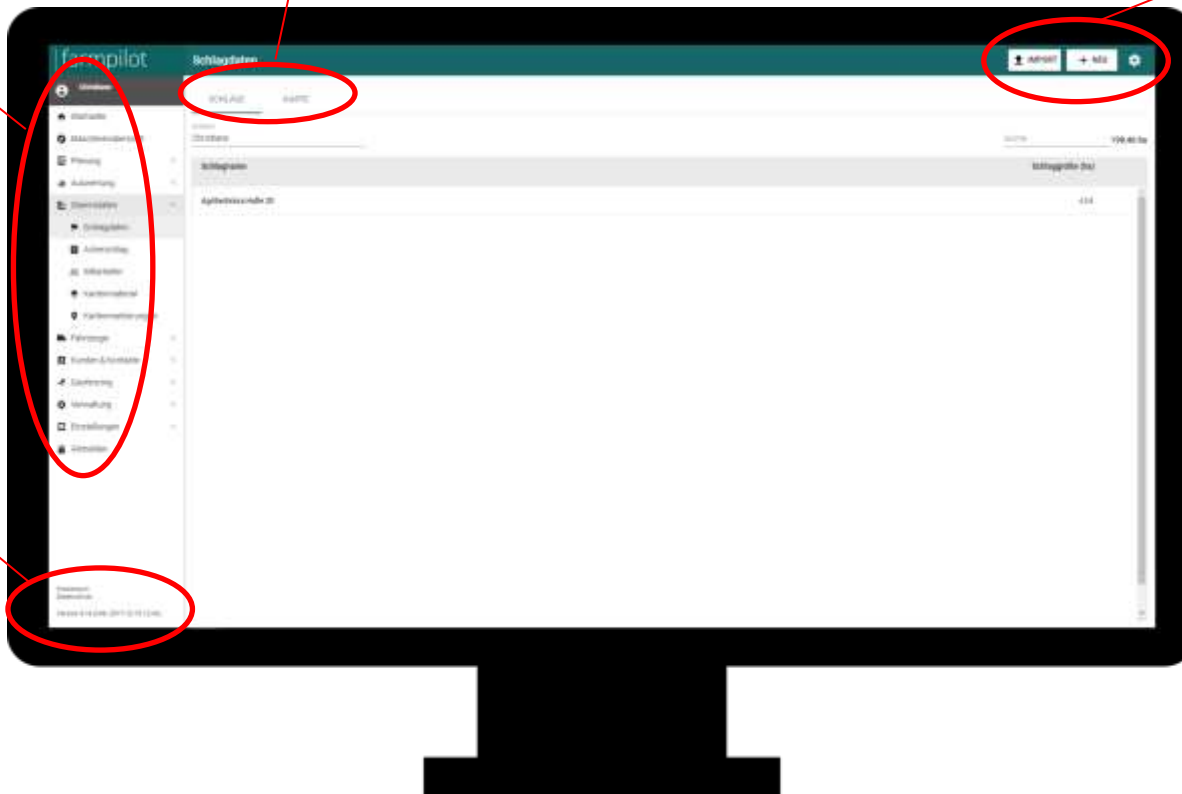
farmpilot

Schlagdaten

IMPORT
+ NEU

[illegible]

Startseite
Maschinenübersicht
Planung
Auswertung
Stammdaten
Schlagdaten
Ackerschlag
Mitarbeiter
Kartenmaterial
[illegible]
Fahrzeuge
Kunden & Kontakte
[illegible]
Verwaltung
Einstellungen
Abmelden

SCHLÄGE
KARTE

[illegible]

Fläche
108.40 ha

Schlagname
Schlaggröße (ha)

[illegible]
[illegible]

Impressum
Datenschutz
Version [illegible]